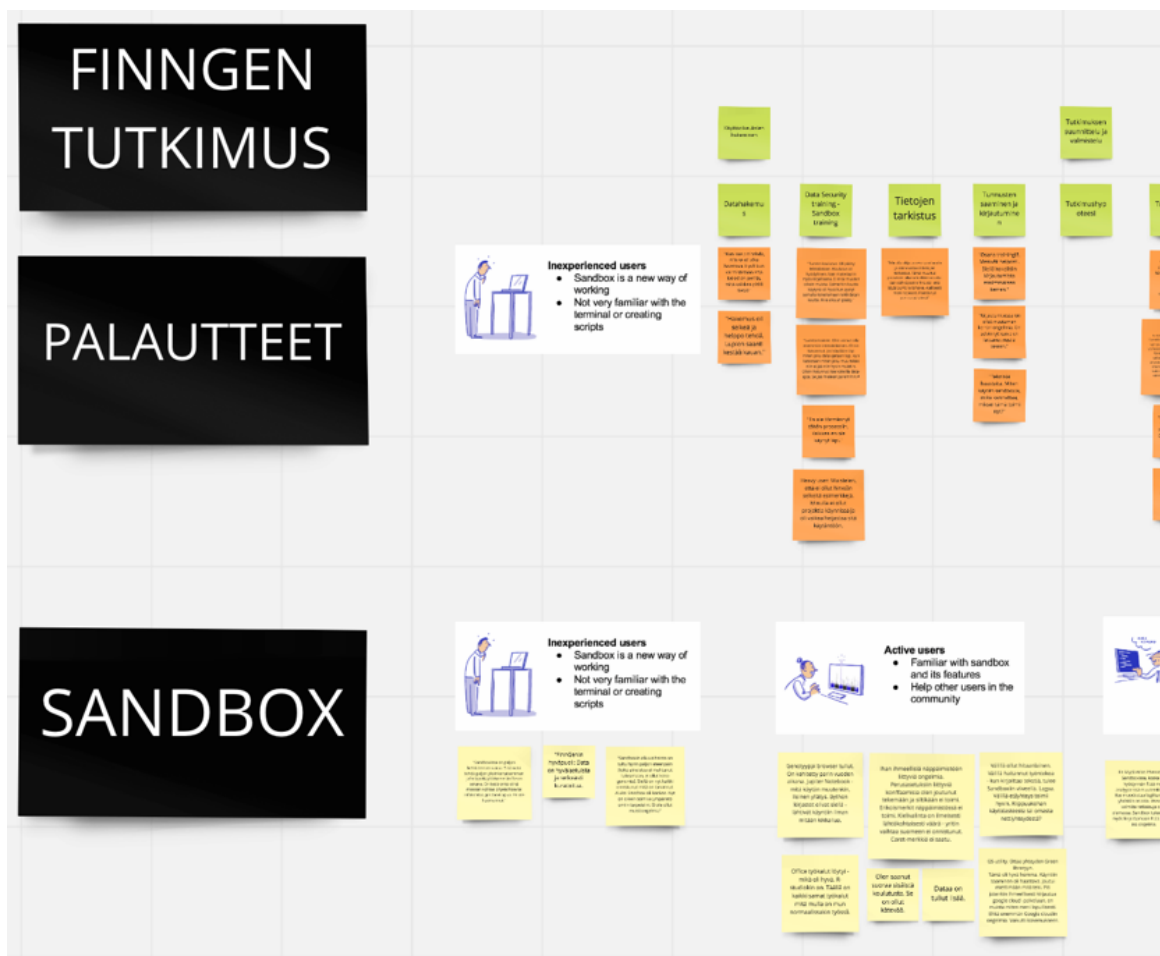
FINNGEN TUTKIMUS

PALAUTTEET

SANDBOX

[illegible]

Tutkimuksen suunnittelu ja valmistelu

Datahakemus

Data Security training - Sandbox training

Tietojen tarkistus

Tunnusten saaminen ja kirjautuminen

Tutkimushypoteesi

Inexperienced users
• Sandbox is a new way of working
• Not very familiar with the terminal or creating scripts

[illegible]

"Havainnut oli selkeä ja helppo tehdä. Lupien saanti kesti kauan."

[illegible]

"Tässä täyttämisen jälkeen prosessin kestävän ei tiedä mitä tapahtuu."

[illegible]

Inexperienced users
• Sandbox is a new way of working
• Not very familiar with the terminal or creating scripts

Active users
• Familiar with sandbox and its features
• Help other users in the community

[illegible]

"Finngenin hyvät puolet: Data on hyvä laatuista ja selkeästi kuvattua."

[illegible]

Office työkalut löytyi - mikä oli hyvä. R studiokin on. Tää on kaikki samat työkalut mitä muilla on mun normaalissakin työssä.

Olen saanut suuren sisällisen koulutuksen. Se on ollut kätevää.

Dataa on tullut lisää.

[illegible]